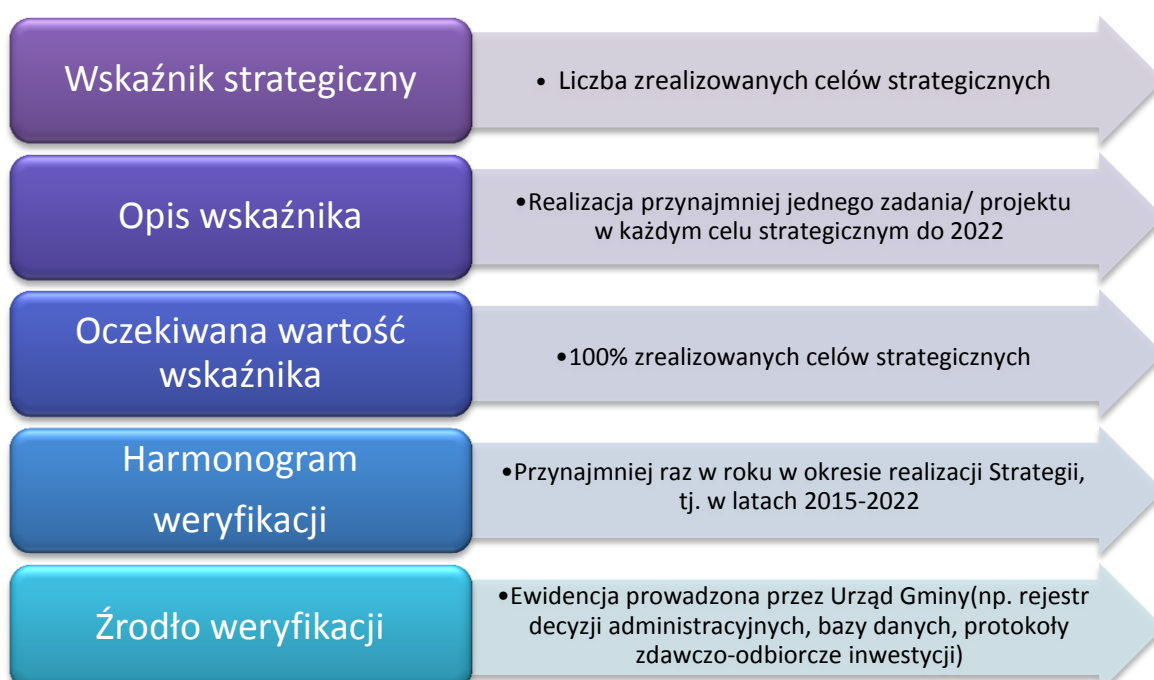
Wskaźnik strategiczny

• Liczba zrealizowanych celów strategicznych

Opis wskaźnika

•Realizacja przynajmniej jednego zadania/ projektu w każdym celu strategicznym do 2022

Oczekiwana wartość wskaźnika

•100% zrealizowanych celów strategicznych

Harmonogram weryfikacji

•Przynajmniej raz w roku w okresie realizacji Strategii, tj. w latach 2015-2022

Źródło weryfikacji

•Ewidencja prowadzona przez Urząd Gminy(np. rejestr decyzji administracyjnych, bazy danych, protokoły zdawczo-odbiorcze inwestycji)